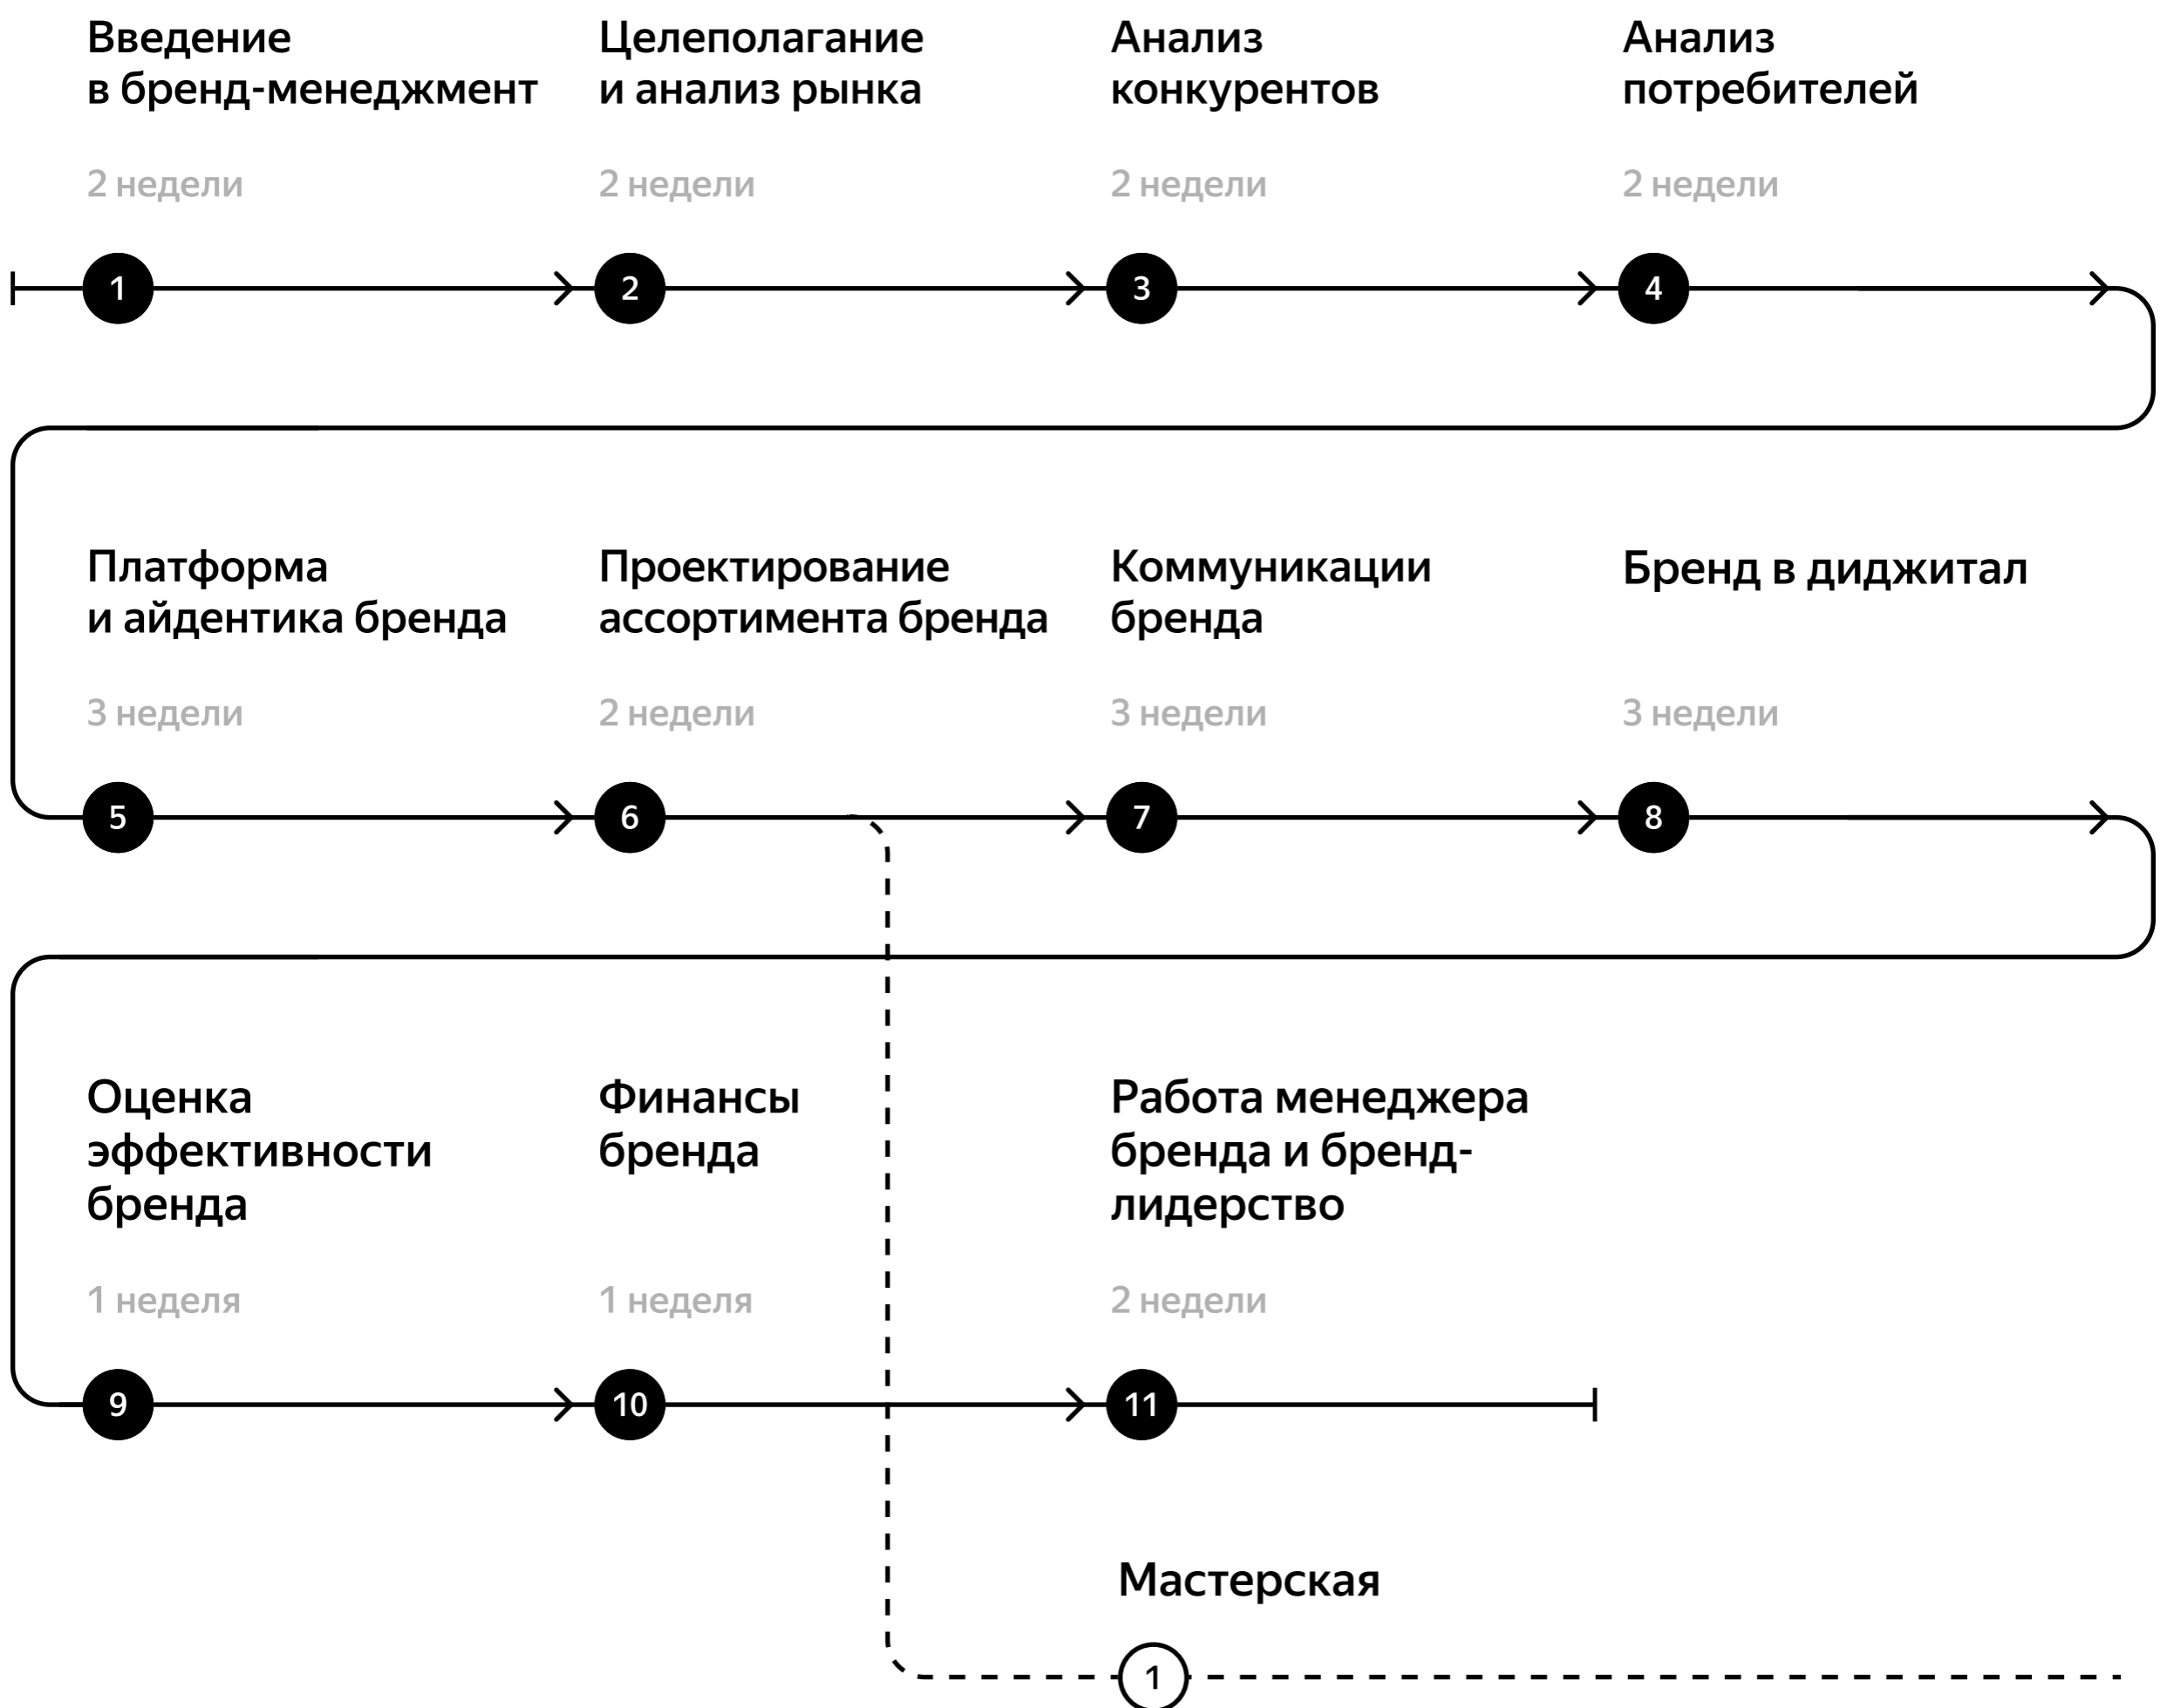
Введение в бренд-менеджмент

2 недели

1

Целеполагание и анализ рынка

2 недели

2

Анализ конкурентов

2 недели

3

Анализ потребителей

2 недели

4

Платформа и айдентика бренда

3 недели

5

Проектирование ассортимента бренда

2 недели

6

Коммуникации бренда

3 недели

7

Бренд в диджитал

3 недели

8

Оценка эффективности бренда

1 неделя

9

Финансы бренда

1 неделя

10

Работа менеджера бренда и бренд-лидерство

2 недели

11

Мастерская

1